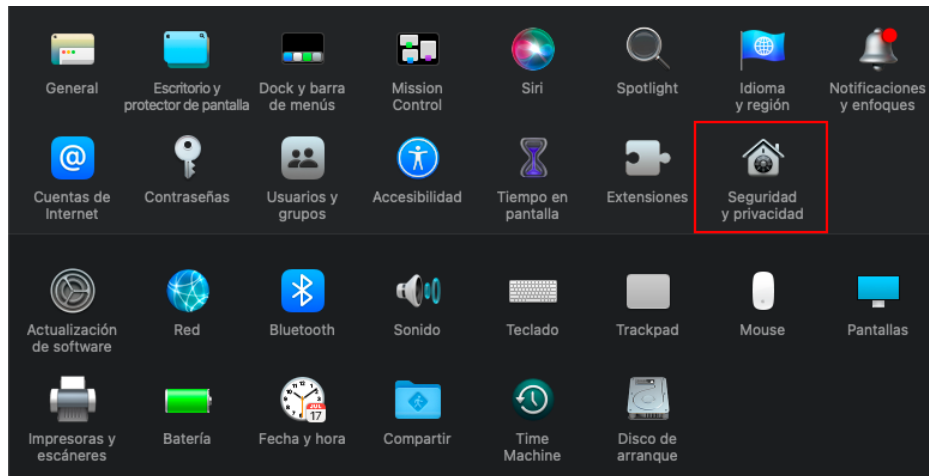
General

Escritorio y protector de pantalla

Dock y barra de menús

Mission Control

Siri

Spotlight

Idioma y región

Notificaciones y enfoques

Cuentas de Internet

Contraseñas

Usuarios y grupos

Accesibilidad

Tiempo en pantalla

Extensiones

Seguridad y privacidad

Actualización de software

Red

Bluetooth

Sonido

Teclado

Trackpad

Mouse

Pantallas

Impresoras y escáneres

Batería

JUL 17

Fecha y hora

Compartir

Time Machine

Disco de arranque